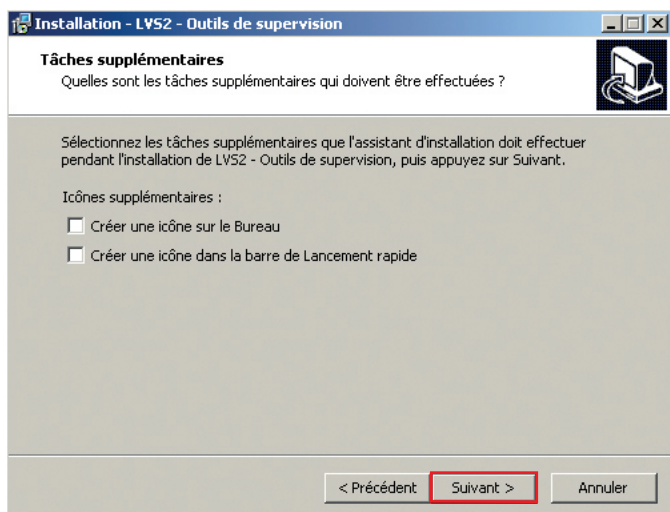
Installation - LVS2 - Outils de supervision

Tâches supplémentaires
Quelles sont les tâches supplémentaires qui doivent être effectuées ?

Sélectionnez les tâches supplémentaires que l'assistant d'installation doit effectuer pendant l'installation de LVS2 - Outils de supervision, puis appuyez sur Suivant.

Icônes supplémentaires :

Créer une icône sur le Bureau

Créer une icône dans la barre de Lancement rapide

< Précédent
Suivant >
Annuler